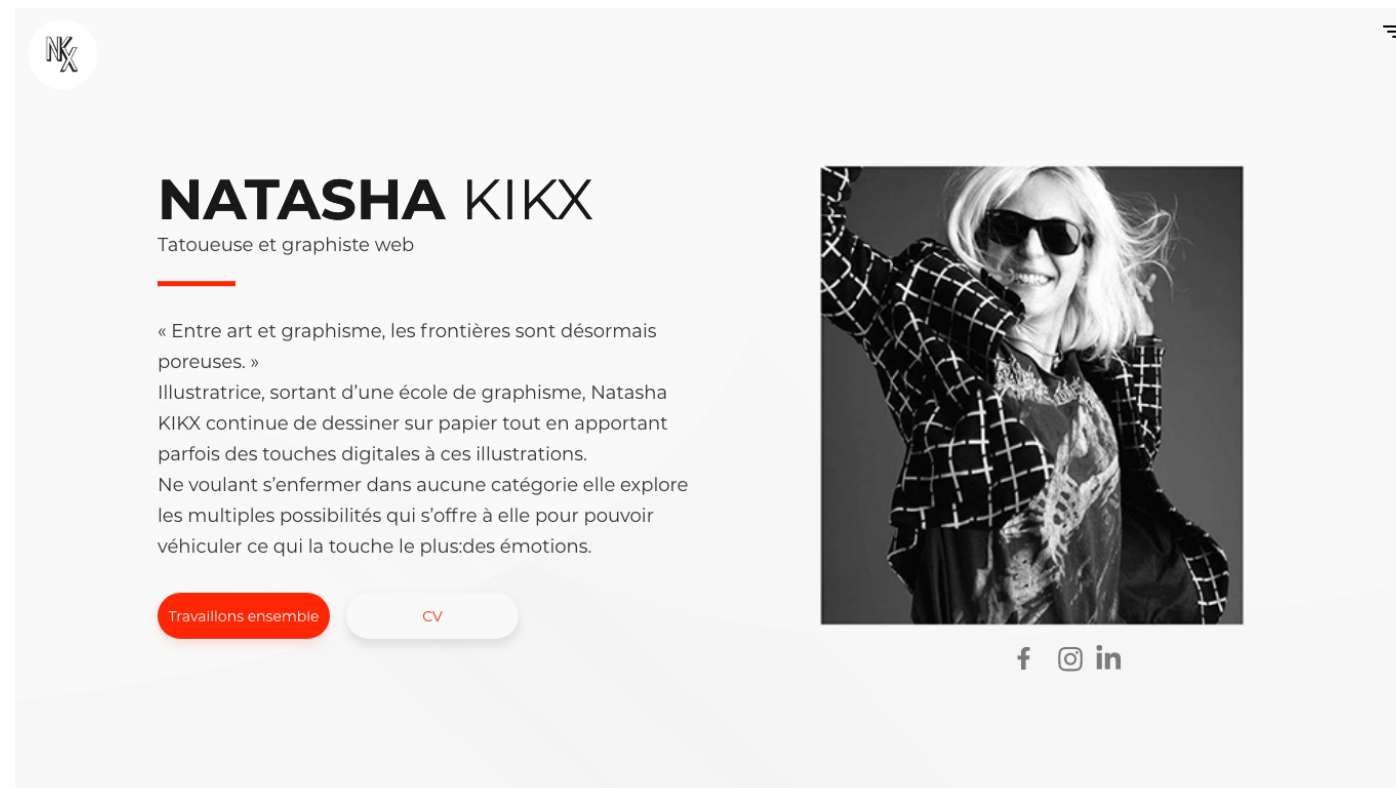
NKX

NATASHA KIKX
Tatoueuse et graphiste web

« Entre art et graphisme, les frontières sont désormais poreuses. »
Illustratrice, sortant d'une école de graphisme, Natasha KIKX continue de dessiner sur papier tout en apportant parfois des touches digitales à ces illustrations.
Ne voulant s'enfermer dans aucune catégorie elle explore les multiples possibilités qui s'offre à elle pour pouvoir véhiculer ce qui la touche le plus:des émotions.

Travaillons ensemble
CV